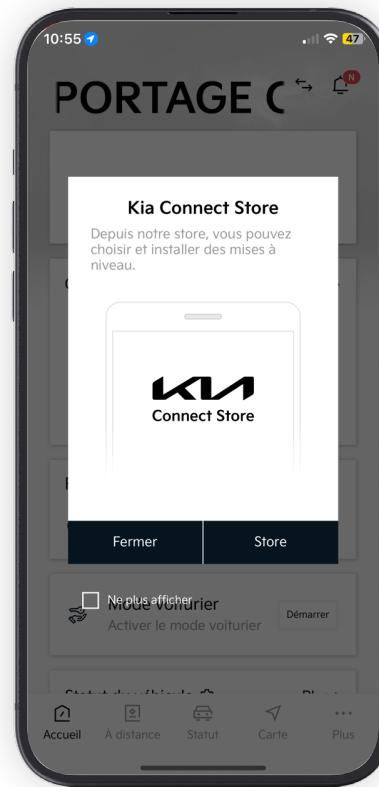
10:55
47

PORTAGE C

N

Kia Connect Store

Depuis notre store, vous pouvez choisir et installer des mises à niveau.

KIA
Connect Store

Fermer

Store

Ne plus afficher

Mode voiturier
Activer le mode voiturier

Démarrer

Statut du véhicule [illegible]

Accueil
À distance
Statut
Carte
Plus